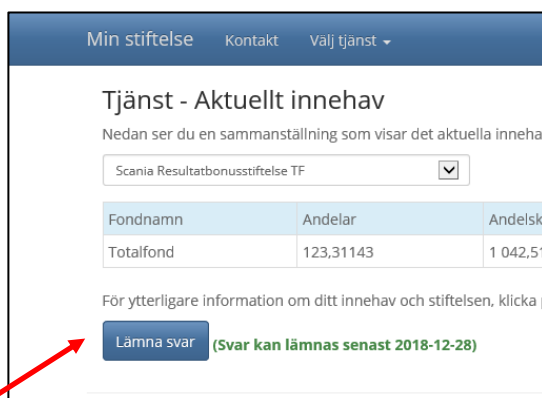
Min stiftelse Kontakt Välj tjänst

Tjänst - Aktuellt innehav

Nedan ser du en sammanställning som visar det aktuella inneha

Scania Resultatbonusstiftelse TF

| Fondnamn | Andelar | Andelsk |
|---|---|---|
| Totalfond | 123,31143 | 1 042,51 |

För ytterligare information om ditt innehav och stiftelsen, klicka

Lämna svar (Svar kan lämnas senast 2018-12-28)